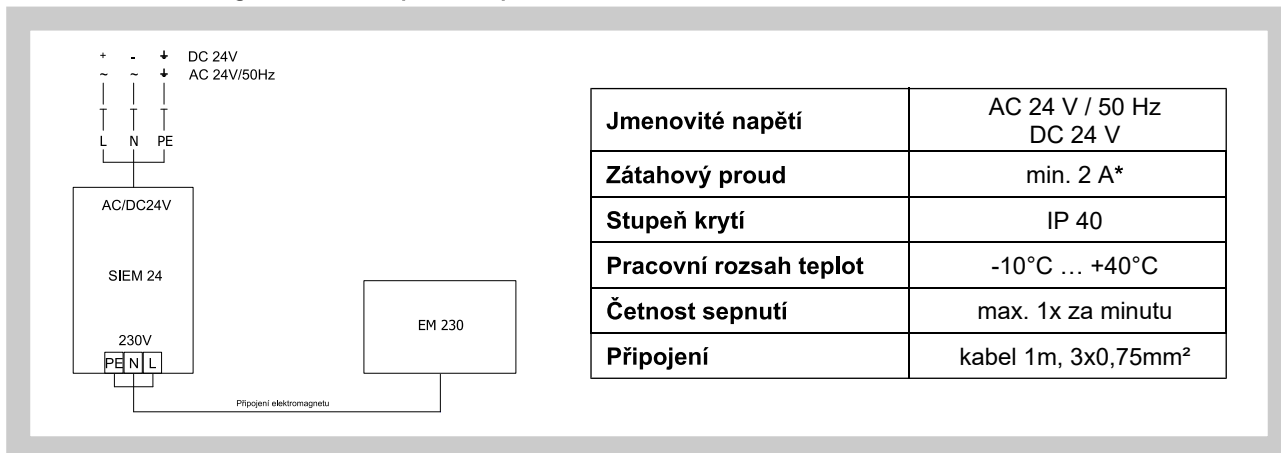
+ - ⏚ DC 24V
~ ~ ⏚ AC 24V/50Hz

L N PE

AC/DC24V

SIEM 24

230V

PE N L

EM 230

Připojení elektromagnetu

| Jmenovité napětí | AC 24 V / 50 Hz DC 24 V |
|---|---|
| Zátahový proud | min. 2 A* |
| Stupeň krytí | IP 40 |
| Pracovní rozsah teplot | -10°C … +40°C |
| Četnost sepnutí | max. 1x za minutu |
| Připojení | kabel 1m, 3x0,75mm² |